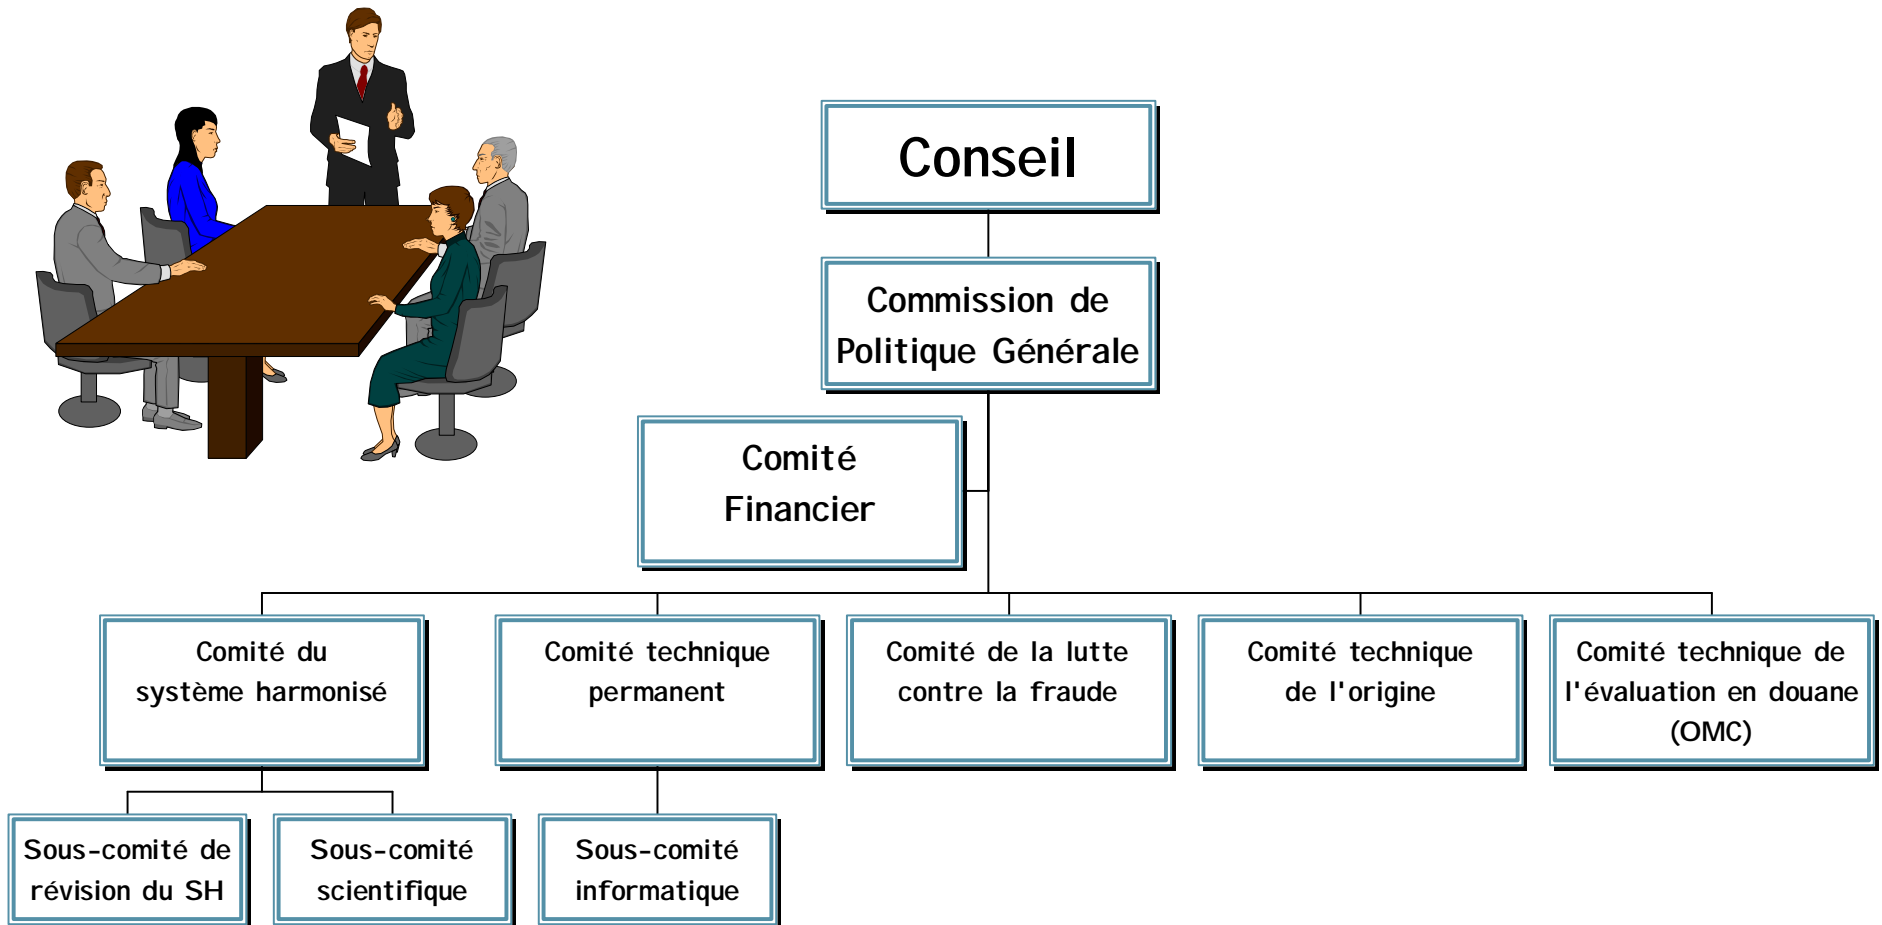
Conseil

Commission de Politique Générale

Comité Financier

Comité du système harmonisé

Comité technique permanent

Comité de la lutte contre la fraude

Comité technique de l'origine

Comité technique de l'évaluation en douane (OMC)

Sous-comité de révision du SH

Sous-comité scientifique

Sous-comité informatique